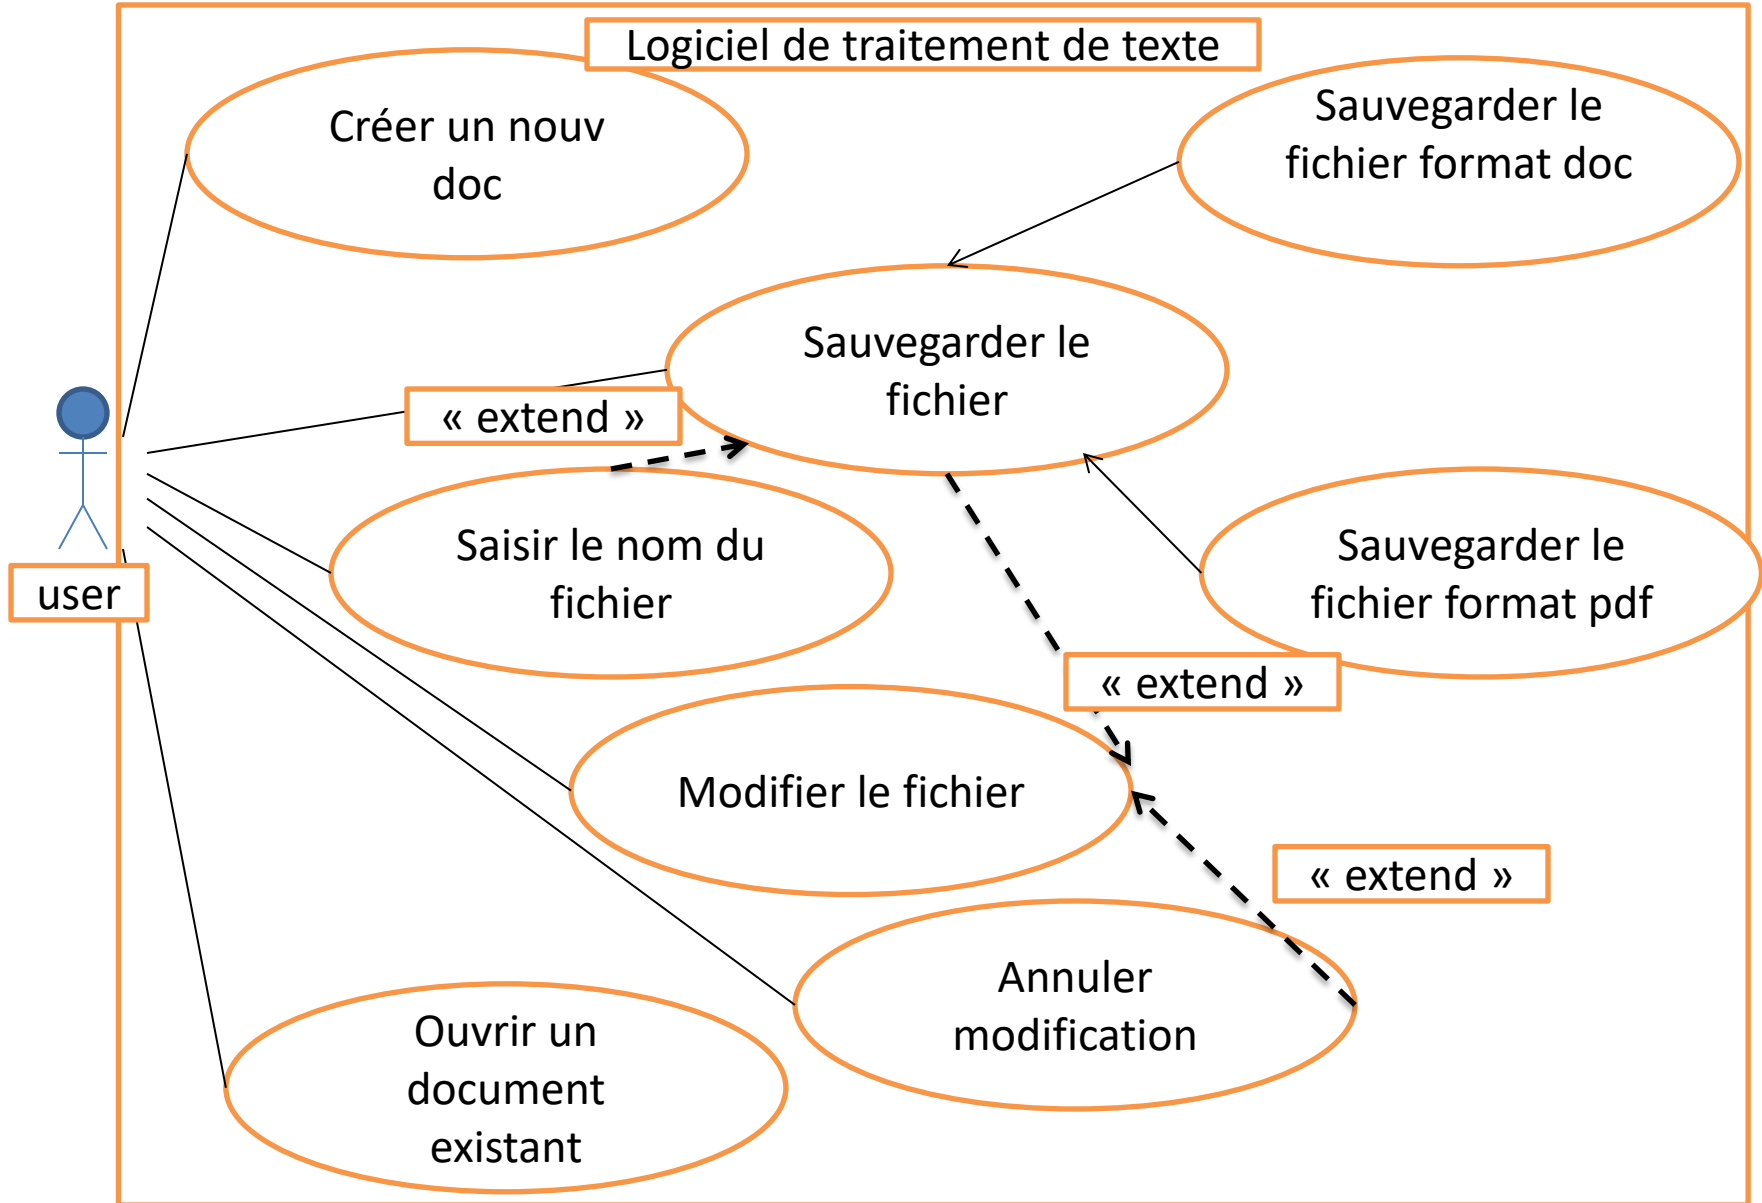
Logiciel de traitement de texte

Créer un nouv doc

Sauvegarder le fichier format doc

Sauvegarder le fichier

« extend »

user

Saisir le nom du fichier

Sauvegarder le fichier format pdf

« extend »

Modifier le fichier

« extend »

Annuler modification

Ouvrir un document existant